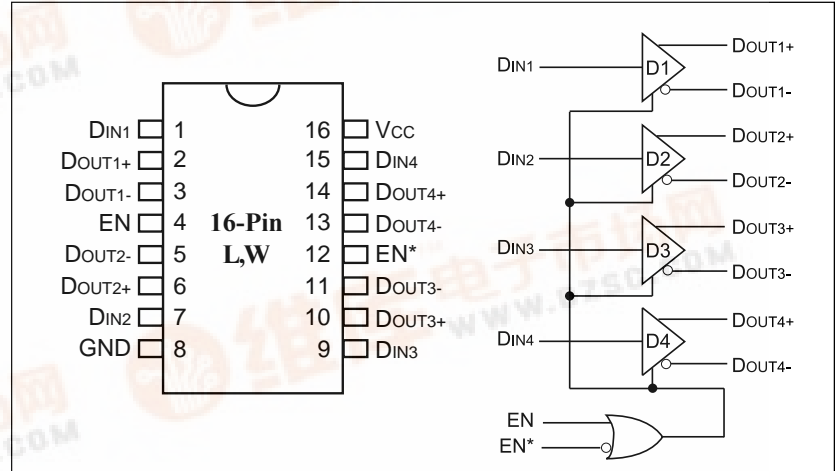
DIN1 1
DOUT1+ 2
DOUT1- 3
EN 4
DOUT2- 5
DOUT2+ 6
DIN2 7
GND 8

16-Pin
L,W

16 VCC
15 DIN4
14 DOUT4+
13 DOUT4-
12 EN*
11 DOUT3-
10 DOUT3+
9 DIN3

DIN1
D1
DOUT1+
DOUT1-
DIN2
D2
DOUT2+
DOUT2-
DIN3
D3
DOUT3+
DOUT3-
DIN4
D4
DOUT4+
DOUT4-
EN
EN*

COM
COM
WWW.CZSC.COM